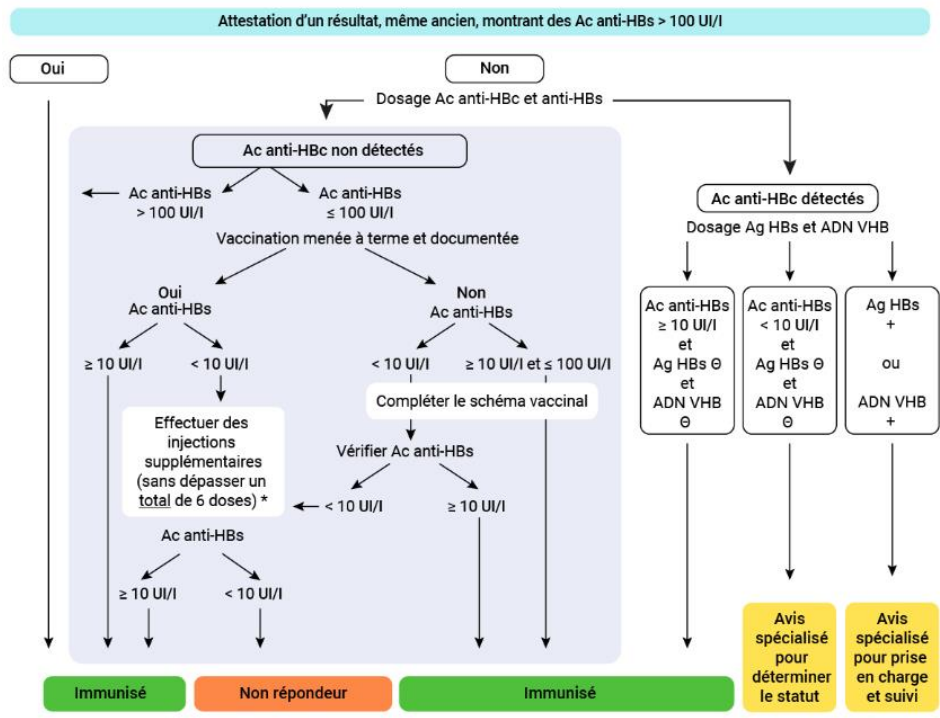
Attestation d'un résultat, même ancien, montrant des Ac anti-HBs > 100 UI/l

Oui

Non

Dosage Ac anti-HBc et anti-HBs

Ac anti-HBc non détectés

Ac anti-HBs > 100 UI/l

Ac anti-HBs ≤ 100 UI/l

Vaccination menée à terme et documentée

Oui
Ac anti-HBs

≥ 10 UI/l

< 10 UI/l

Effectuer des injections supplémentaires (sans dépasser un total de 6 doses) *

Ac anti-HBs

≥ 10 UI/l

< 10 UI/l

Non
Ac anti-HBs

< 10 UI/l

≥ 10 UI/l et ≤ 100 UI/l

Compléter le schéma vaccinal

Vérifier Ac anti-HBs

< 10 UI/l

≥ 10 UI/l

Ac anti-HBc détectés

Dosage Ag HBs et ADN VHB

Ac anti-HBs ≥ 10 UI/l et Ag HBs Θ et ADN VHB Θ

Ac anti-HBs < 10 UI/l et Ag HBs Θ et ADN VHB Θ

Ag HBs + ou ADN VHB +

Avis spécialisé pour déterminer le statut

Avis spécialisé pour prise en charge et suivi

Immunisé

Non répondeur

Immunisé